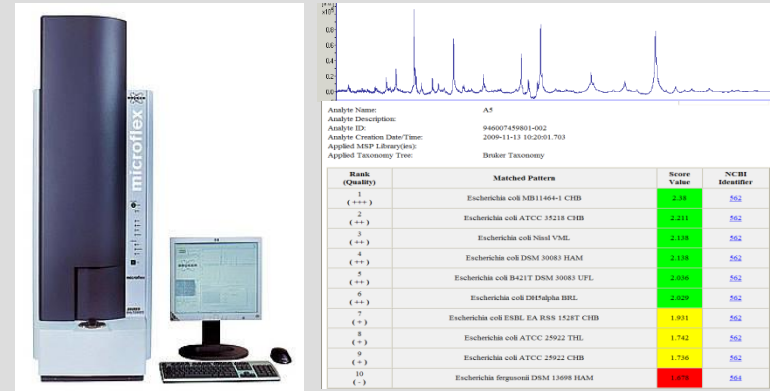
microflex

BRUKER

$x10^4$
0.8
0.6
0.4
0.2
0.0

Analyte Name: A5
Analyte Description:
Analyte ID: 946007459801-002
Analyte Creation Date/Time: 2009-11-13 10:20:01.703
Applied MSP Library(ies):
Applied Taxonomy Tree: Bruker Taxonomy

| Rank (Quality) | Matched Pattern | Score Value | NCBI Identifier |
|---|---|---|---|
| 1 (+++) | Escherichia coli MB11464-1 CHB | 2.38 | 562 |
| 2 (++) | Escherichia coli ATCC 35218 CHB | 2.211 | 562 |
| 3 (++) | Escherichia coli Nissl VML | 2.138 | 562 |
| 4 (++) | Escherichia coli DSM 30083 HAM | 2.138 | 562 |
| 5 (++) | Escherichia coli B421T DSM 30083 UFL | 2.036 | 562 |
| 6 (++) | Escherichia coli DH5alpha BRL | 2.029 | 562 |
| 7 (+) | Escherichia coli ESBL EA RSS 1528T CHB | 1.931 | 562 |
| 8 (+) | Escherichia coli ATCC 25922 THL | 1.742 | 562 |
| 9 (+) | Escherichia coli ATCC 25922 CHB | 1.736 | 562 |
| 10 (-) | Escherichia fergusonii DSM 13698 HAM | 1.676 | 564 |